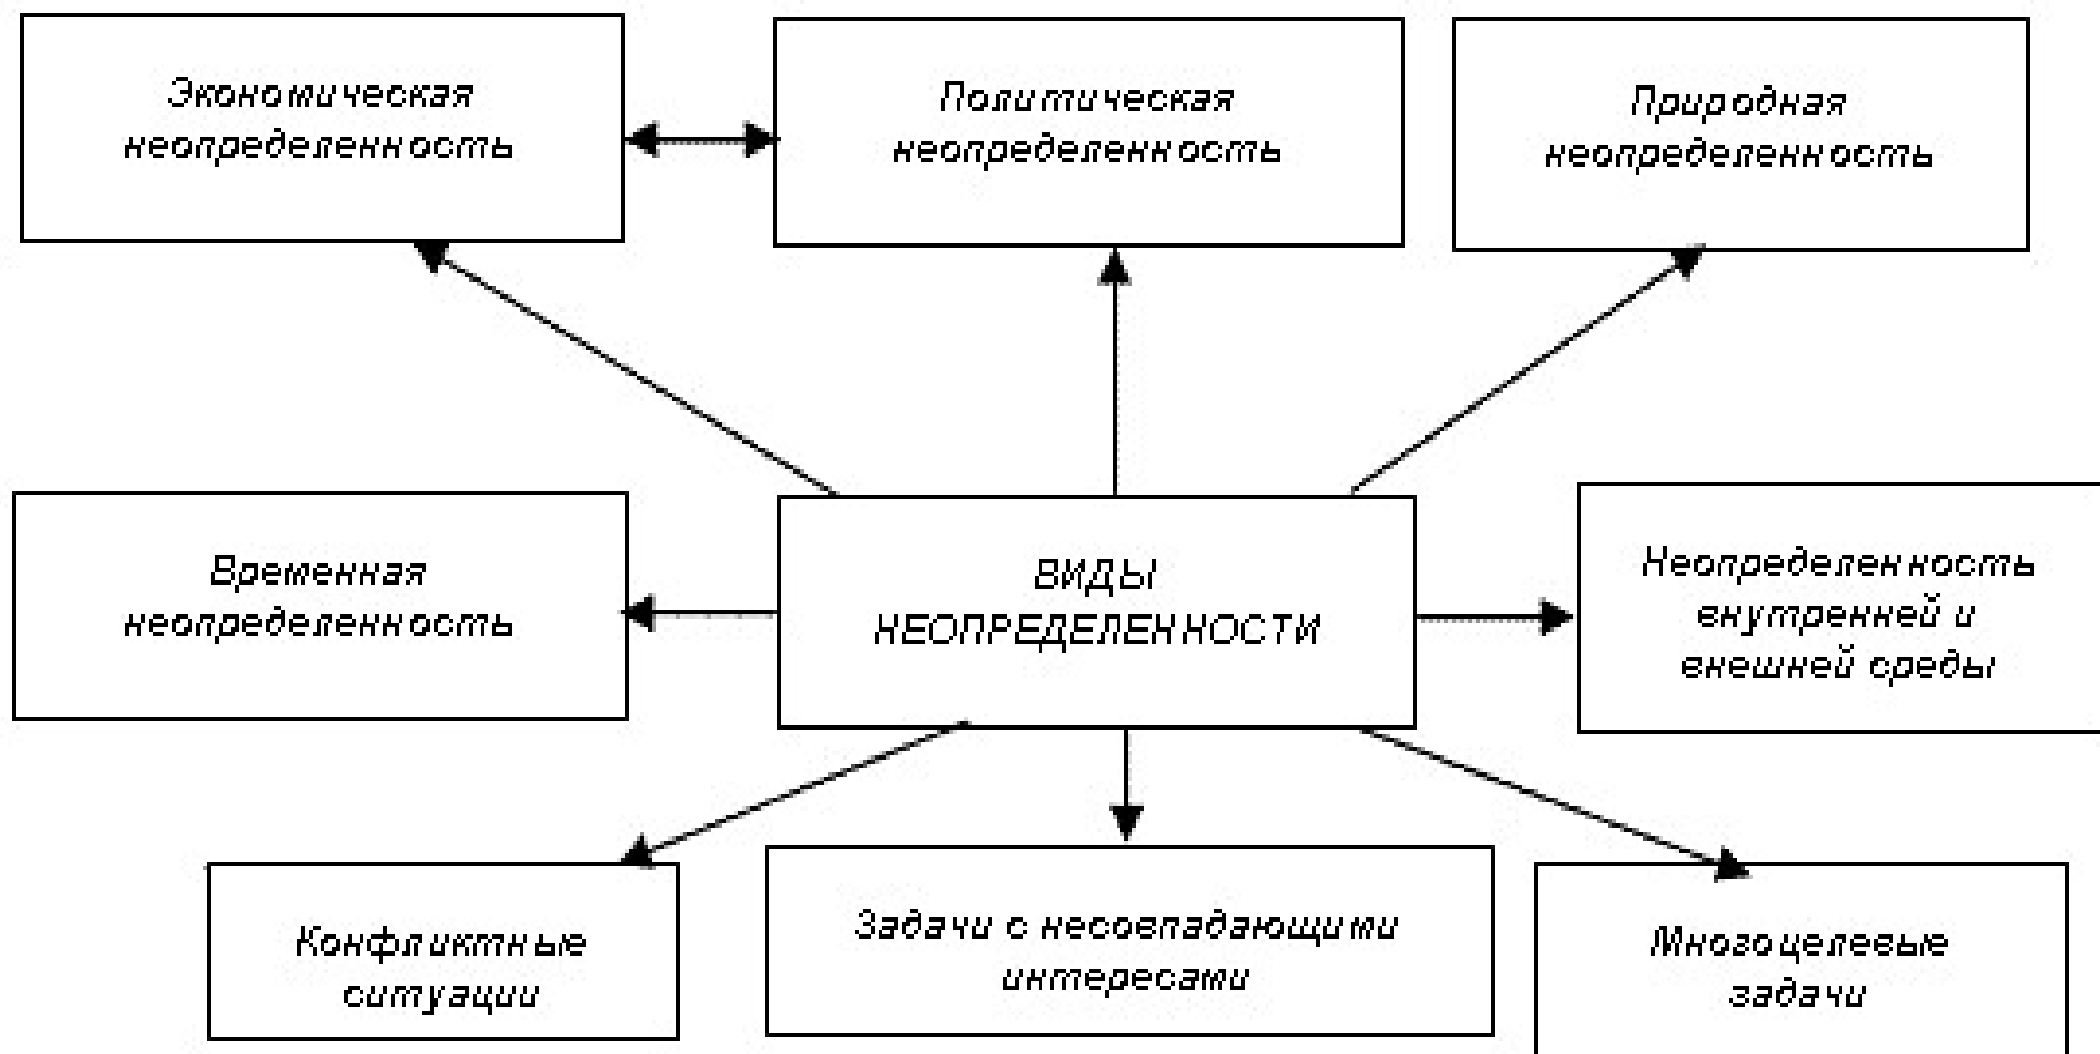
Экономическая неопределенность

Политическая неопределенность

Природная неопределенность

Временная неопределенность

ВИДЫ НЕОПРЕДЕЛЕННОСТИ

Неопределенность внутренней и внешней среды

Конфликтные ситуации

Задачи с несовпадающими интересами

Многоцелевые задачи